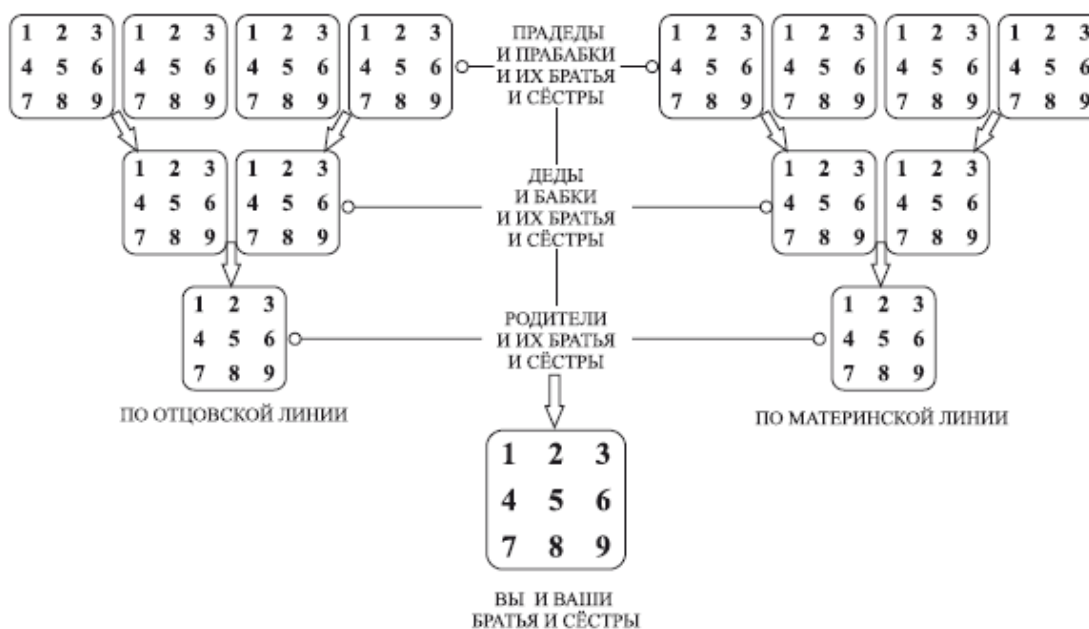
1 2 3
4 5 6
7 8 9

1 2 3
4 5 6
7 8 9

1 2 3
4 5 6
7 8 9

1 2 3
4 5 6
7 8 9

ПРАДЕДЫ И ПРАБАБКИ И ИХ БРАТЬЯ И СЁСТРЫ

1 2 3
4 5 6
7 8 9

1 2 3
4 5 6
7 8 9

1 2 3
4 5 6
7 8 9

1 2 3
4 5 6
7 8 9

1 2 3
4 5 6
7 8 9

1 2 3
4 5 6
7 8 9

ДЕДЫ И БАБКИ И ИХ БРАТЬЯ И СЁСТРЫ

1 2 3
4 5 6
7 8 9

1 2 3
4 5 6
7 8 9

1 2 3
4 5 6
7 8 9

РОДИТЕЛИ И ИХ БРАТЬЯ И СЁСТРЫ

1 2 3
4 5 6
7 8 9

ПО ОТЦОВСКОЙ ЛИНИИ

ПО МАТЕРИНСКОЙ ЛИНИИ

1 2 3
4 5 6
7 8 9

ВЫ И ВАШИ БРАТЬЯ И СЁСТРЫ